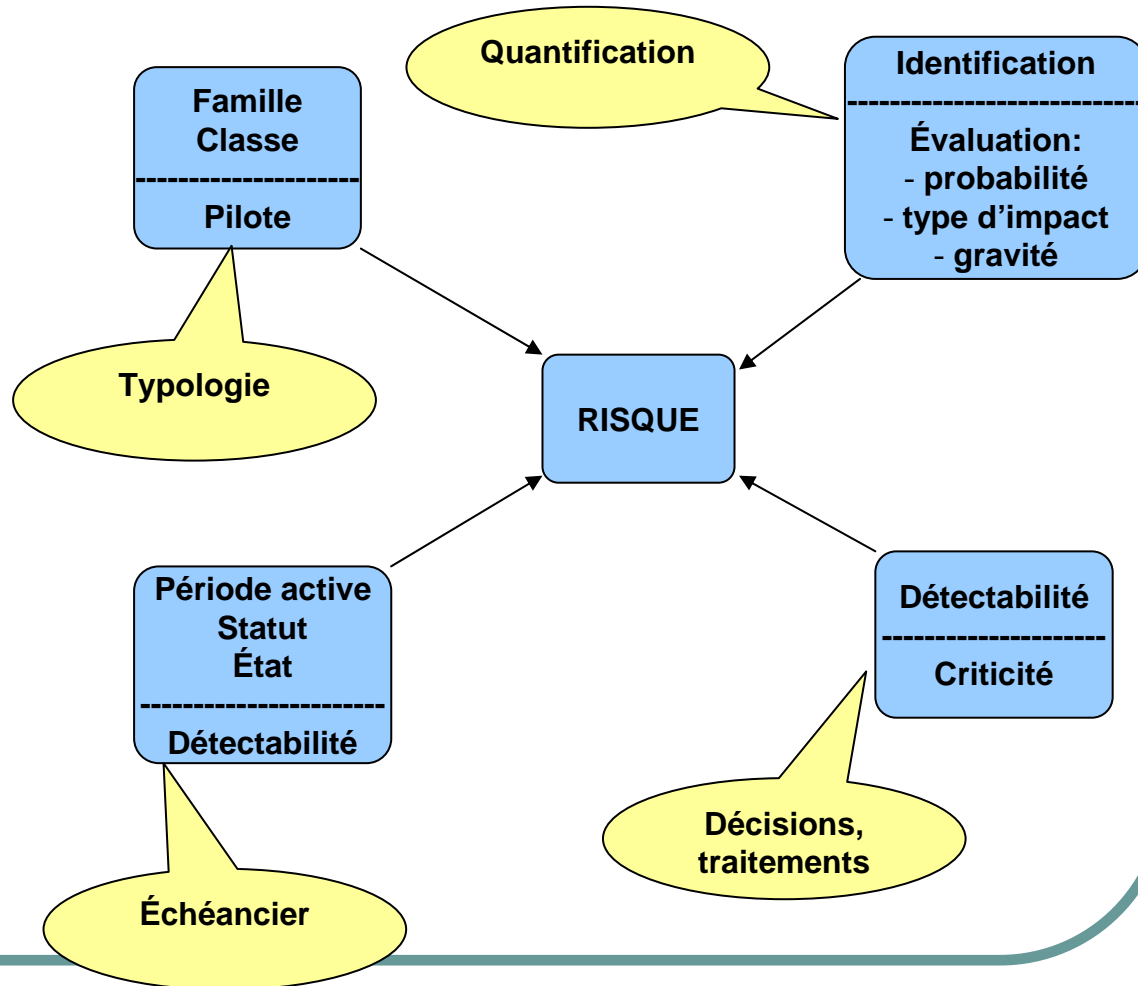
Quantification

Famille
Classe
--------------------
Pilote

Identification
----------------------------
Évaluation:
- probabilité
- type d'impact
- gravité

Typologie

RISQUE

Période active
Statut
État
----------------------
Détectabilité

Détectabilité
--------------------
Criticité

Décisions,
traitements

Échéancier